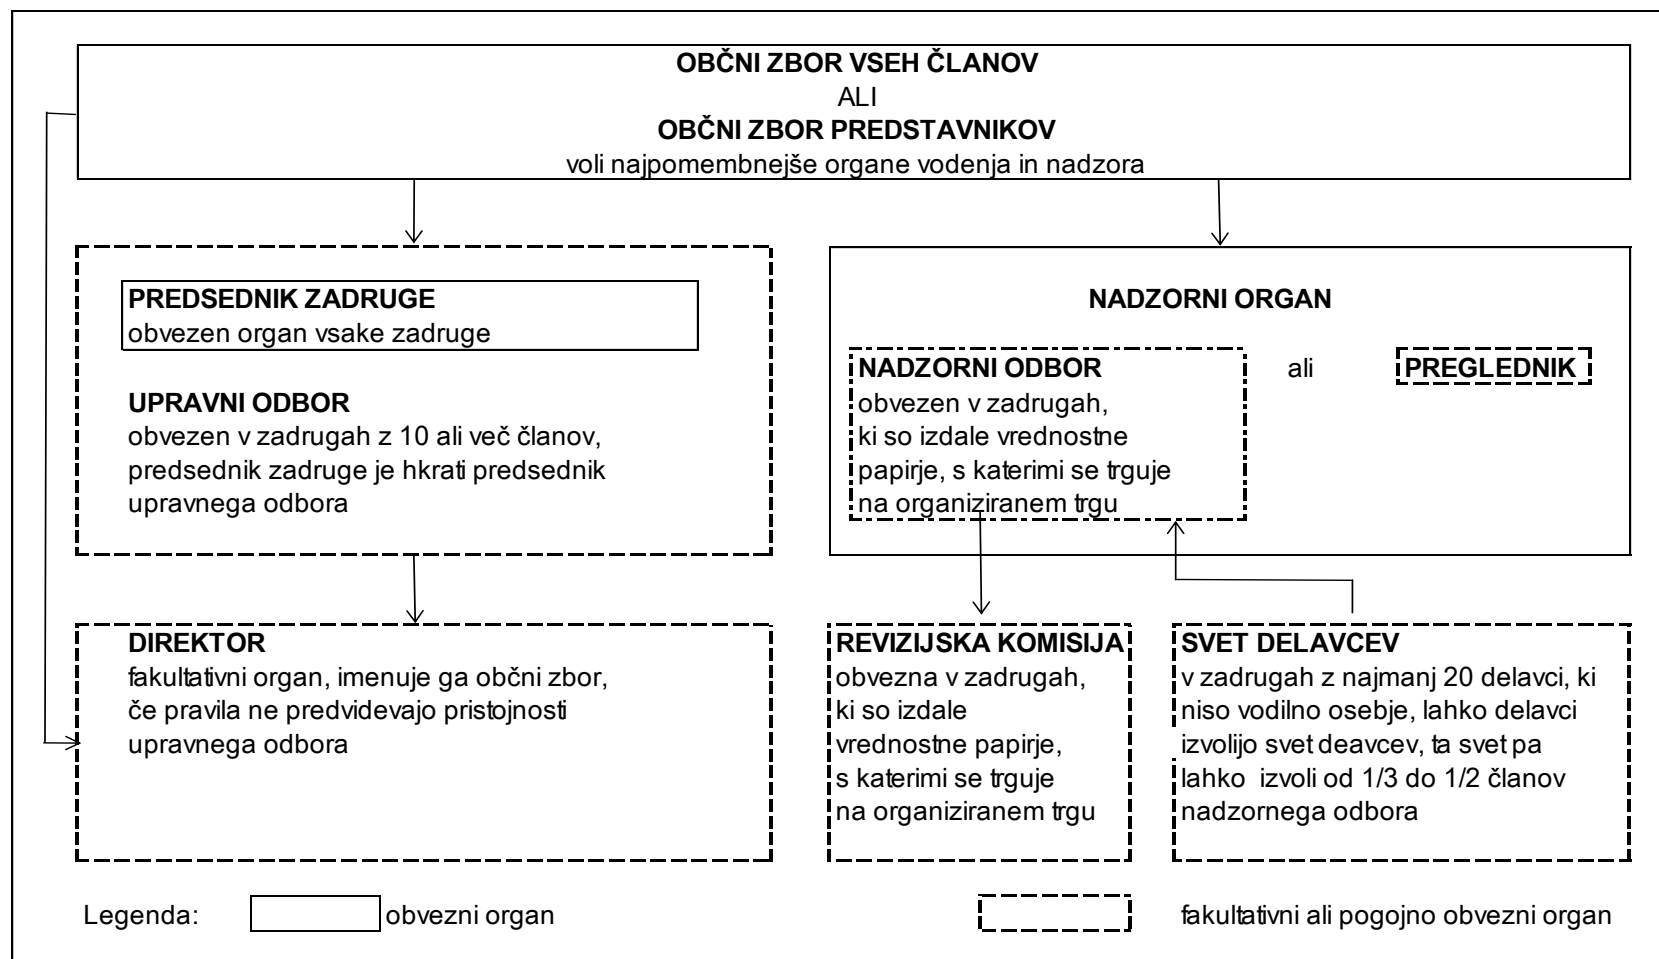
OBČNI ZBOR VSEH ČLANOV
ALI
OBČNI ZBOR PREDSTAVNIKOV
voli najpomembnejše organe vodenja in nadzora

PREDSEDNIK ZADRUGE
obvezen organ vsake zadruge

UPRAVNI ODBOR
obvezen v zadrugah z 10 ali več članov, predsednik zadruge je hkrati predsednik upravnega odbora

NADZORNI ORGAN

NADZORNI ODBOR
obvezen v zadrugah, ki so izdale vrednostne papirje, s katerimi se trguje na organiziranem trgu

ali

PREGLEDNIK

DIREKTOR
fakultativni organ, imenuje ga občni zbor, če pravila ne predvidevajo pristojnosti upravnega odbora

REVIZIJSKA KOMISIJA
obvezna v zadrugah, ki so izdale vrednostne papirje, s katerimi se trguje na organiziranem trgu

SVET DELAVCEV
v zadrugah z najmanj 20 delavci, ki niso vodilno osebje, lahko delavci izvolijo svet deavcev, ta svet pa lahko izvoli od 1/3 do 1/2 članov nadzornega odbora

Legenda: obvezni organ fakultativni ali pogojno obvezni organ